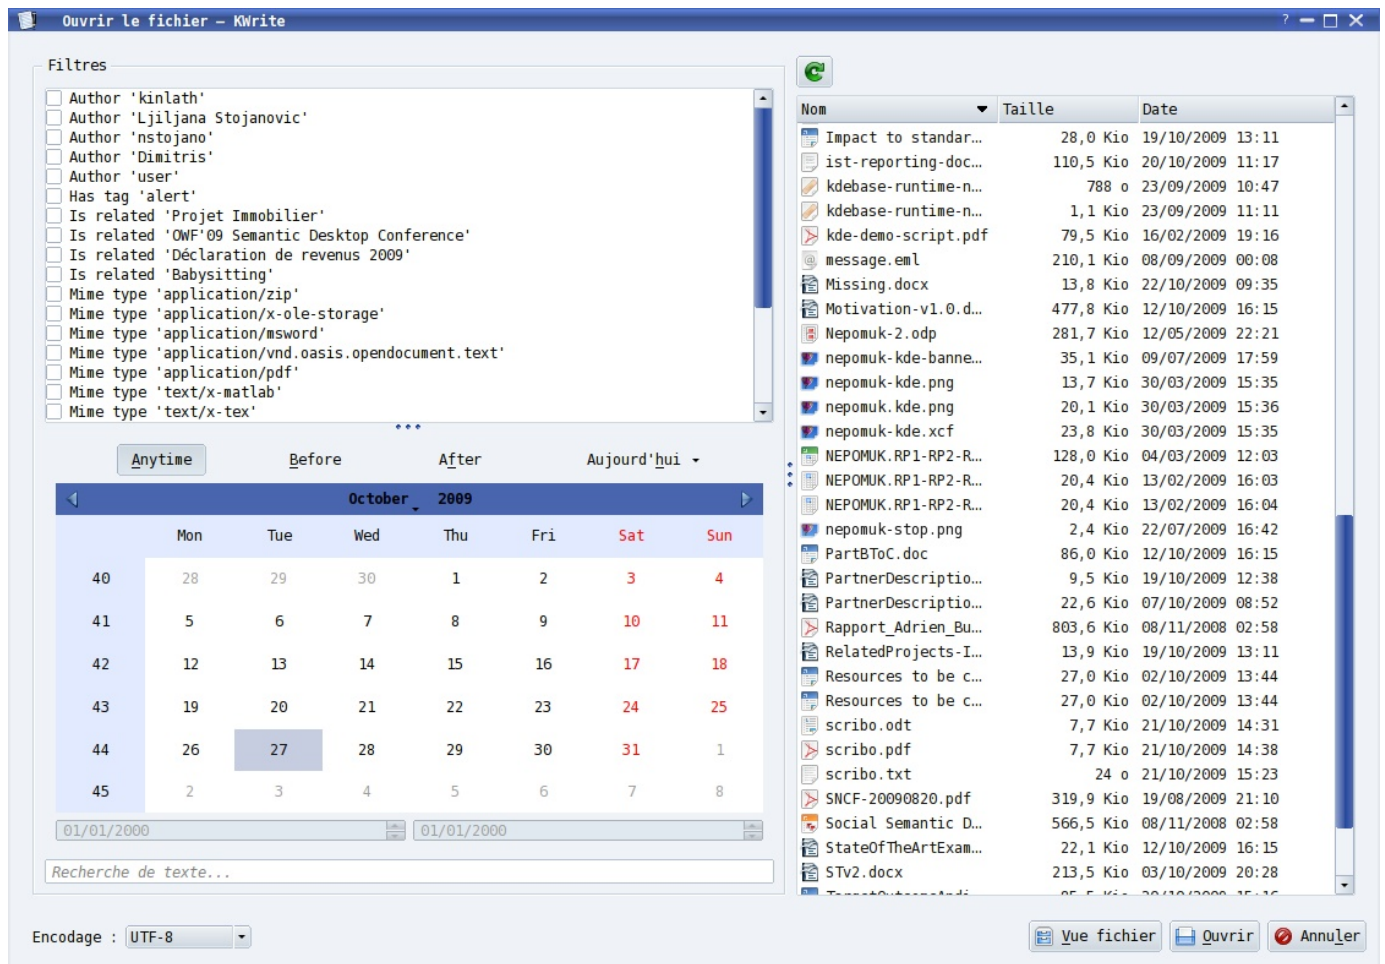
Ouvrir le fichier – KWrite

Filtres

Author 'kinlath'
Author 'Ljiljana Stojanovic'
Author 'nstojano'
Author 'Dimitris'
Author 'user'
Has tag 'alert'
Is related 'Projet Immobilier'
Is related 'OWF'09 Semantic Desktop Conference'
Is related 'Déclaration de revenus 2009'
Is related 'Babysitting'
Mime type 'application/zip'
Mime type 'application/x-ole-storage'
Mime type 'application/msword'
Mime type 'application/vnd.oasis.opendocument.text'
Mime type 'application/pdf'
Mime type 'text/x-matlab'
Mime type 'text/x-tex'

Anytime Before After Aujourd'hui

October 2009

| | Mon | Tue | Wed | Thu | Fri | Sat | Sun |
|---|---|---|---|---|---|---|---|
| 40 | 28 | 29 | 30 | 1 | 2 | 3 | 4 |
| 41 | 5 | 6 | 7 | 8 | 9 | 10 | 11 |
| 42 | 12 | 13 | 14 | 15 | 16 | 17 | 18 |
| 43 | 19 | 20 | 21 | 22 | 23 | 24 | 25 |
| 44 | 26 | 27 | 28 | 29 | 30 | 31 | 1 |
| 45 | 2 | 3 | 4 | 5 | 6 | 7 | 8 |

01/01/2000 01/01/2000

Recherche de texte...

| Nom | Taille | Date |
|---|---|---|
| Impact to standar... | 28,0 Kio | 19/10/2009 13:11 |
| ist-reporting-doc... | 110,5 Kio | 20/10/2009 11:17 |
| kdebase-runtime-n... | 788 o | 23/09/2009 10:47 |
| kdebase-runtime-n... | 1,1 Kio | 23/09/2009 11:11 |
| kde-demo-script.pdf | 79,5 Kio | 16/02/2009 19:16 |
| message.eml | 210,1 Kio | 08/09/2009 00:08 |
| Missing.docx | 13,8 Kio | 22/10/2009 09:35 |
| Motivation-v1.0.d... | 477,8 Kio | 12/10/2009 16:15 |
| Nepomuk-2.odp | 281,7 Kio | 12/05/2009 22:21 |
| nepomuk-kde-banne... | 35,1 Kio | 09/07/2009 17:59 |
| nepomuk-kde.png | 13,7 Kio | 30/03/2009 15:35 |
| nepomuk.kde.png | 20,1 Kio | 30/03/2009 15:36 |
| nepomuk-kde.xcf | 23,8 Kio | 30/03/2009 15:35 |
| NEPOMUK.RP1-RP2-R... | 128,0 Kio | 04/03/2009 12:03 |
| NEPOMUK.RP1-RP2-R... | 20,4 Kio | 13/02/2009 16:03 |
| NEPOMUK.RP1-RP2-R... | 20,4 Kio | 13/02/2009 16:04 |
| nepomuk-stop.png | 2,4 Kio | 22/07/2009 16:42 |
| PartBToC.doc | 86,0 Kio | 12/10/2009 16:15 |
| PartnerDescriptio... | 9,5 Kio | 19/10/2009 12:38 |
| PartnerDescriptio... | 22,6 Kio | 07/10/2009 08:52 |
| Rapport_Adrien_Bu... | 803,6 Kio | 08/11/2008 02:58 |
| RelatedProjects-I... | 13,9 Kio | 19/10/2009 13:11 |
| Resources to be c... | 27,0 Kio | 02/10/2009 13:44 |
| Resources to be c... | 27,0 Kio | 02/10/2009 13:44 |
| scribo.odt | 7,7 Kio | 21/10/2009 14:31 |
| scribo.pdf | 7,7 Kio | 21/10/2009 14:38 |
| scribo.txt | 24 o | 21/10/2009 15:23 |
| SNCF-20090820.pdf | 319,9 Kio | 19/08/2009 21:10 |
| Social Semantic D... | 566,5 Kio | 08/11/2008 02:58 |
| StateOfTheArtExam... | 22,1 Kio | 12/10/2009 16:15 |
| STv2.docx | 213,5 Kio | 03/10/2009 20:28 |

Encodage : UTF-8

Vue fichier Ouvrir Annuler